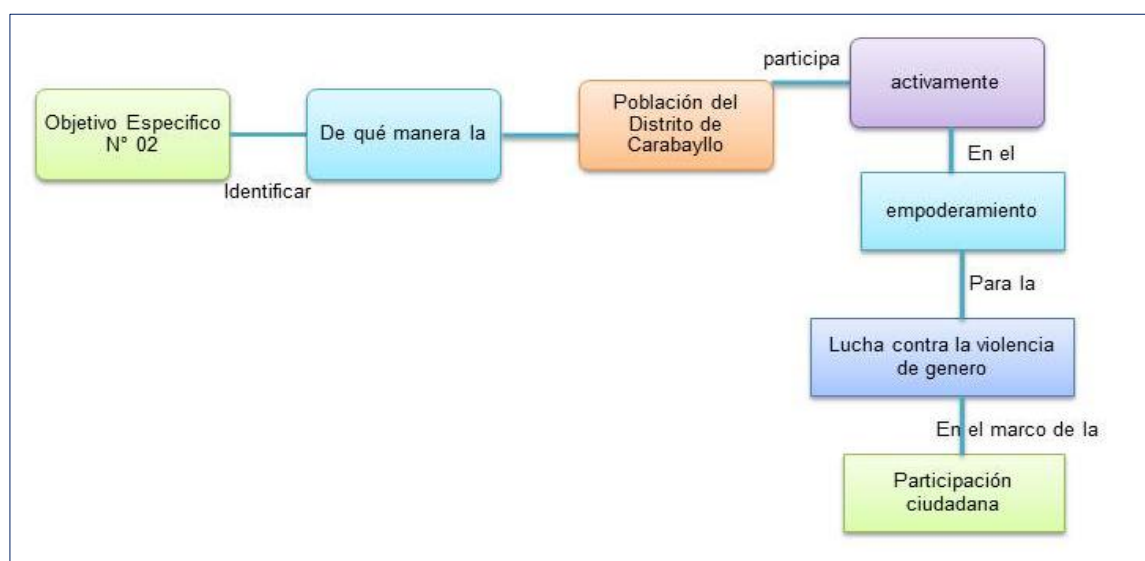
Objetivo Especifico N° 02

Identificar

De qué manera la

Población del Distrito de Carabayllo

participa

activamente

En el

empoderamiento

Para la

Lucha contra la violencia de genero

En el marco de la

Participación ciudadana